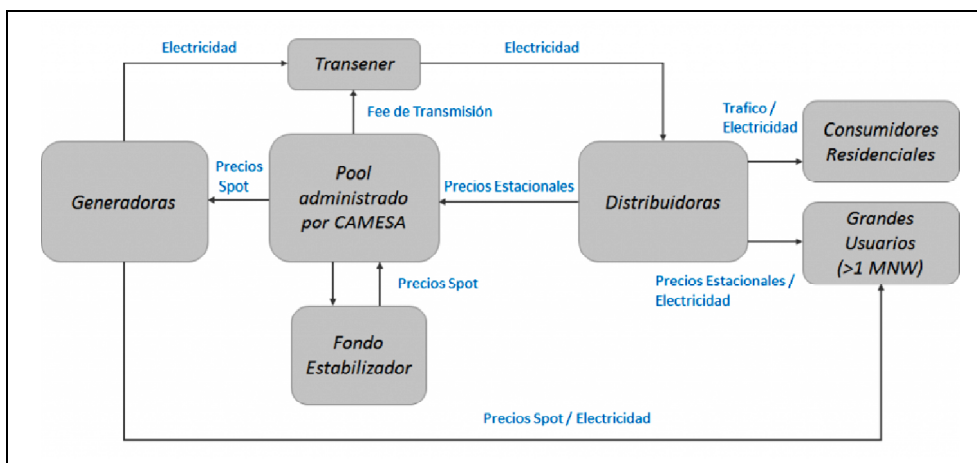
Electricidad

Transener

Electricidad

Fee de Transmisión

Trafico / Electricidad

Consumidores Residenciales

Precios Spot

Generadoras

Pool administrado por CAMESA

Precios Estacionales

Distribuidoras

Grandes Usuarios (>1 MNW)

Precios Spot

Precios Estacionales / Electricidad

Fondo Estabilizador

Precios Spot / Electricidad